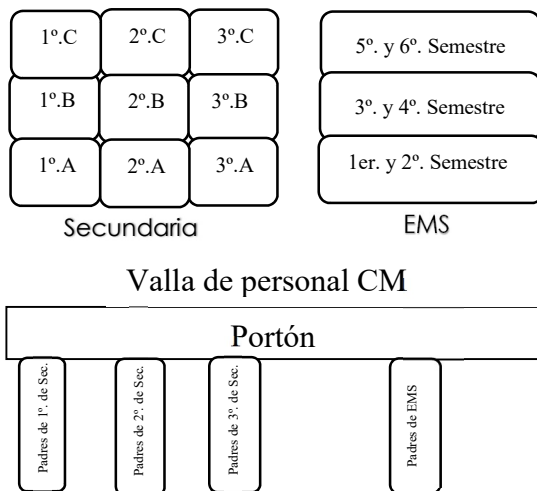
1º.C
2º.C
3º.C
1º.B
2º.B
3º.B
1º.A
2º.A
3º.A
Secundaria

5º. y 6º. Semestre
3º. y 4º. Semestre
1er. y 2º. Semestre
EMS

Valla de personal CM

Portón

Padres de 1º. de Sec.
Padres de 2º. de Sec.
Padres de 3º. de Sec.
Padres de EMS